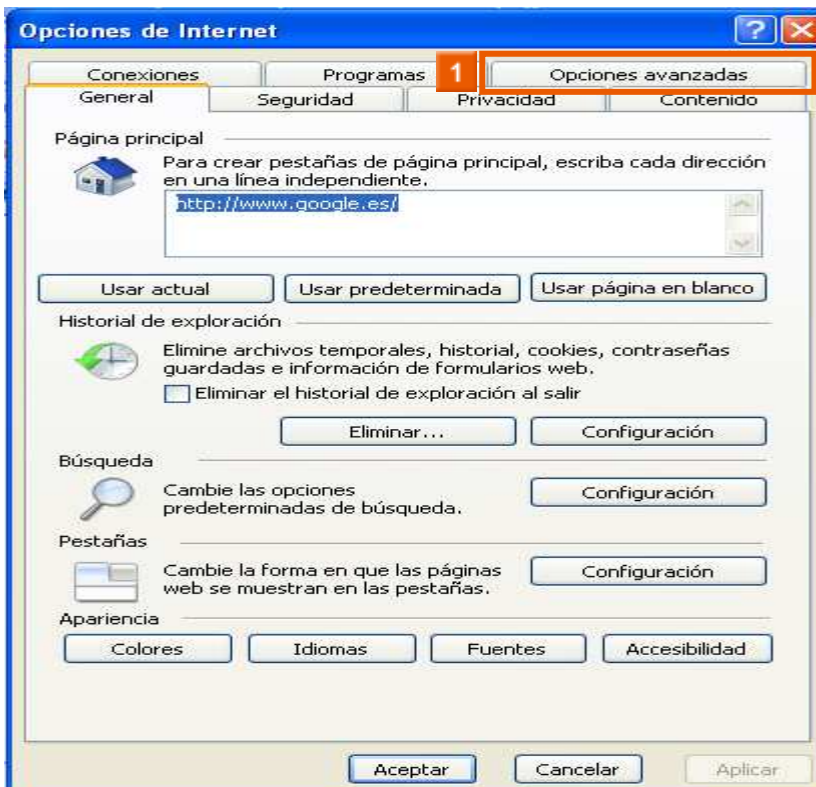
Opciones de Internet

?

Conexiones | Programas | 1 | Opciones avanzadas
General | Seguridad | Privacidad | Contenido

Página principal

Para crear pestañas de página principal, escriba cada dirección en una línea independiente.

http://www.google.es/

Usar actual | Usar predeterminada | Usar página en blanco

Historial de exploración

Elimine archivos temporales, historial, cookies, contraseñas guardadas e información de formularios web.

Eliminar el historial de exploración al salir

Eliminar... | Configuración

Búsqueda

Cambie las opciones predeterminadas de búsqueda.

Configuración

Pestañas

Cambie la forma en que las páginas web se muestran en las pestañas.

Configuración

Apariencia

Colores | Idiomas | Fuentes | Accesibilidad

Aceptar | Cancelar | Aplicar